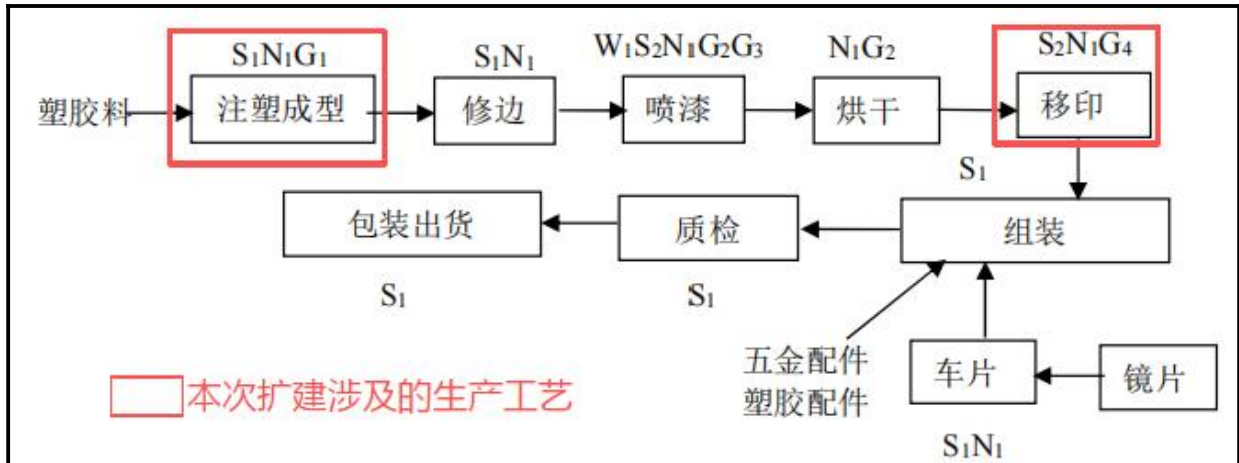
$S_1N_1G_1$

$S_1N_1$

$W_1S_2N_1G_2G_3$

$N_1G_2$

$S_2N_1G_4$

塑胶料

注塑成型

修边

喷漆

烘干

移印

$S_1$

包装出货

质检

组装

$S_1$

$S_1$

五金配件
塑胶配件

车片

镜片

$S_1N_1$

本次扩建涉及的生产工艺